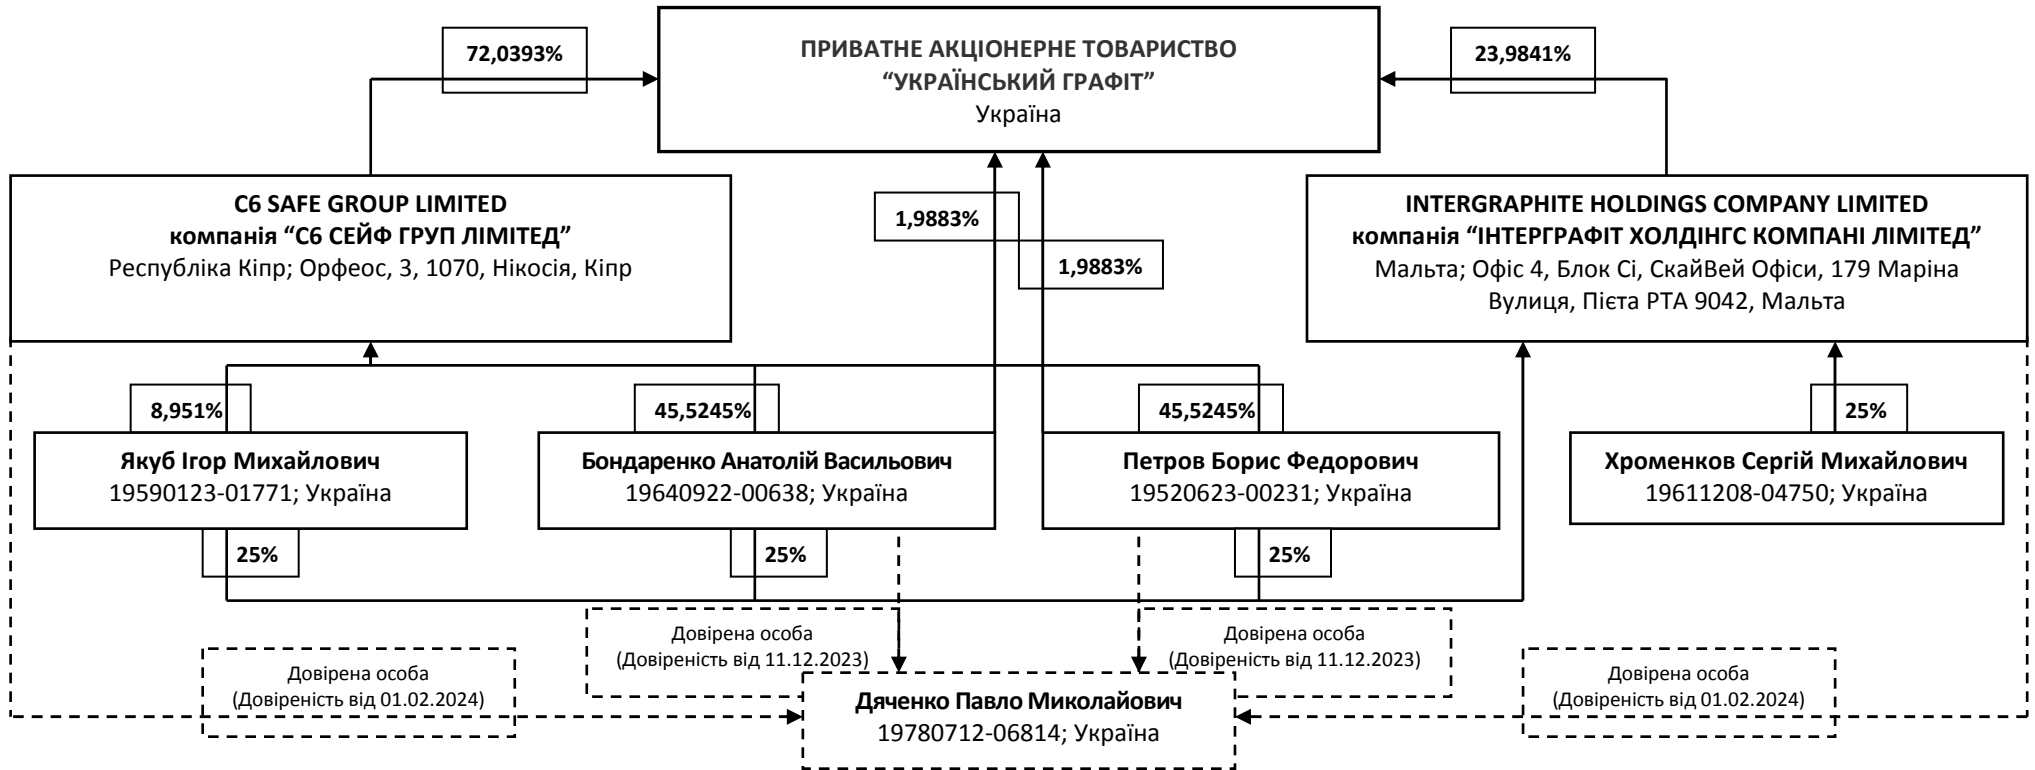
72,0393%

ПРИВАТНЕ АКЦІОНЕРНЕ ТОВАРИСТВО
“УКРАЇНСЬКИЙ ГРАФІТ”
Україна

23,9841%

C6 SAFE GROUP LIMITED
компанія “С6 СЕЙФ ГРУП ЛІМІТЕД”
Республіка Кіпр; Орфеос, 3, 1070, Нікосія, Кіпр

1,9883%

1,9883%

INTERGRAPHITE HOLDINGS COMPANY LIMITED
компанія “ІНТЕРГРАФІТ ХОЛДІНГС КОМПАНІ ЛІМІТЕД”
Мальта; Офіс 4, Блок Сі, СкайВей Офіси, 179 Маріна Вулиця, Пієта PTA 9042, Мальта

8,951%

45,5245%

45,5245%

25%

Якуб Ігор Михайлович
19590123-01771; Україна

Бондаренко Анатолій Васильович
19640922-00638; Україна

Петров Борис Федорович
19520623-00231; Україна

Хроменков Сергій Михайлович
19611208-04750; Україна

25%

25%

25%

Довірена особа
(Довіреність від 11.12.2023)

Довірена особа
(Довіреність від 11.12.2023)

Довірена особа
(Довіреність від 01.02.2024)

Дяченко Павло Миколайович
19780712-06814; Україна

Довірена особа
(Довіреність від 01.02.2024)